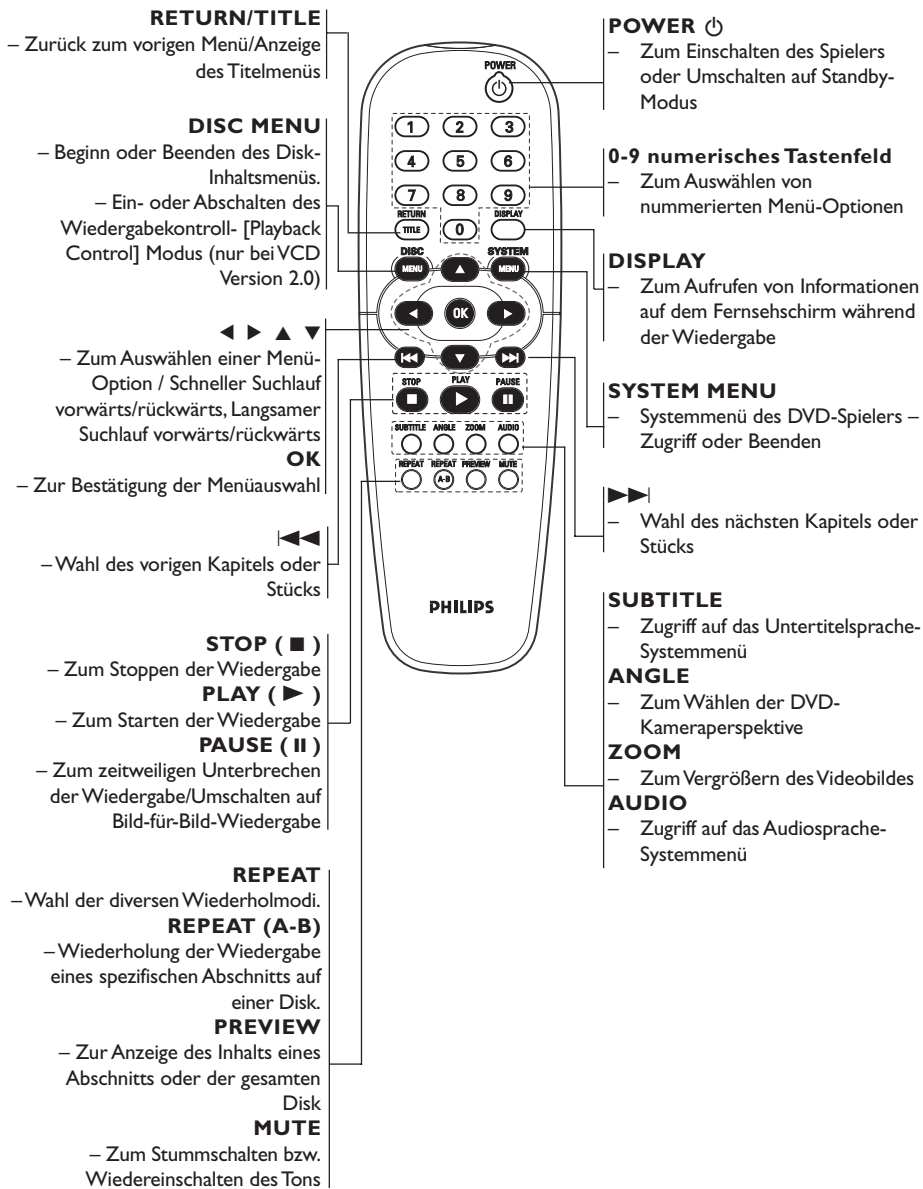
**RETURN/TITLE**
– Zurück zum vorigen Menü/Anzeige des Titelmenüs

**DISC MENU**
– Beginn oder Beenden des Disk-Inhaltsmenüs.
– Ein- oder Abschalten des Wiedergabekontroll- [Playback Control] Modus (nur bei VCD Version 2.0)

◀ ▶ ▲ ▼
– Zum Auswählen einer Menü-Option / Schneller Suchlauf vorwärts/rückwärts, Langsamer Suchlauf vorwärts/rückwärts

**OK**
– Zur Bestätigung der Menüauswahl

|◀◀
– Wahl des vorigen Kapitels oder Stücks

**STOP ( ■ )**
– Zum Stoppen der Wiedergabe

**PLAY ( ▶ )**
– Zum Starten der Wiedergabe

**PAUSE ( II )**
– Zum zeitweiligen Unterbrechen der Wiedergabe/Umschalten auf Bild-für-Bild-Wiedergabe

**REPEAT**
– Wahl der diversen Wiederholmodi.

**REPEAT (A-B)**
– Wiederholung der Wiedergabe eines spezifischen Abschnitts auf einer Disk.

**PREVIEW**
– Zur Anzeige des Inhalts eines Abschnitts oder der gesamten Disk

**MUTE**
– Zum Stummschalten bzw. Wiedereinschalten des Tons

POWER
1 2 3 4 5 6 7 8 9 0
RETURN TITLE
DISPLAY
DISC MENU
SYSTEM MENU
OK
STOP PLAY PAUSE
SUBTITLE ANGLE ZOOM AUDIO
REPEAT REPEAT A-B PREVIEW MUTE
PHILIPS

**POWER** ⏻
– Zum Einschalten des Spielers oder Umschalten auf Standby-Modus

**0-9 numerisches Tastenfeld**
– Zum Auswählen von nummerierten Menü-Optionen

**DISPLAY**
– Zum Aufrufen von Informationen auf dem Fernsehschirm während der Wiedergabe

**SYSTEM MENU**
– Systemmenü des DVD-Spielers – Zugriff oder Beenden

▶▶|
– Wahl des nächsten Kapitels oder Stücks

**SUBTITLE**
– Zugriff auf das Untertitelsprache-Systemmenü

**ANGLE**
– Zum Wählen der DVD-Kameraperspektive

**ZOOM**
– Zum Vergrößern des Videobildes

**AUDIO**
– Zugriff auf das Audiosprache-Systemmenü